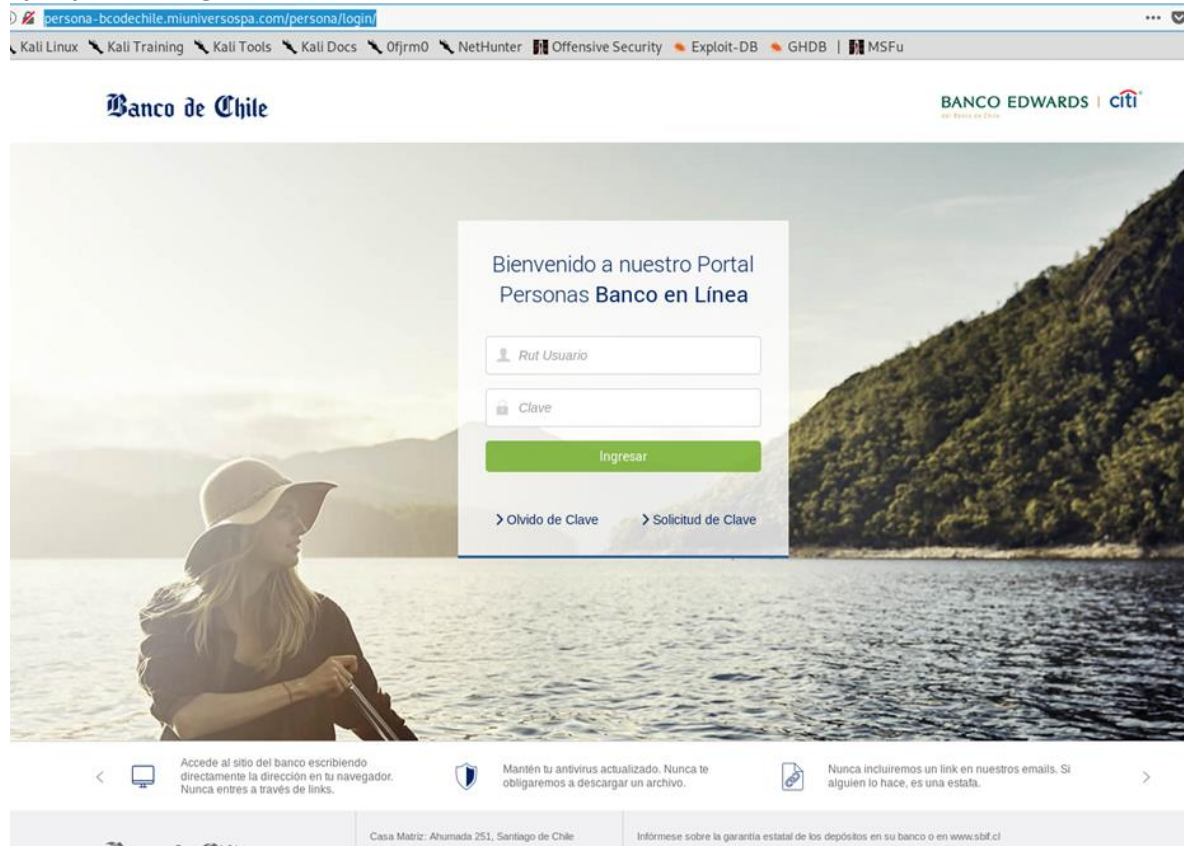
persona-bcodechile.miuniversospa.com/persona/login/

Kali Linux Kali Training Kali Tools Kali Docs 0fjrm0 NetHunter Offensive Security Exploit-DB GHDB | MSFu

Banco de Chile

BANCO EDWARDS | citi

Bienvenido a nuestro Portal Personas Banco en Línea

Rut Usuario

Clave

Ingresar

> Olvido de Clave

> Solicitud de Clave

Accede al sitio del banco escribiendo directamente la dirección en tu navegador. Nunca entres a través de links.

Mantén tu antivirus actualizado. Nunca te obligaremos a descargar un archivo.

Nunca incluiremos un link en nuestros emails. Si alguien lo hace, es una estafa.

Casa Matriz: Ahumada 251, Santiago de Chile

Infórmese sobre la garantía estatal de los depósitos en su banco o en www.sbif.cl